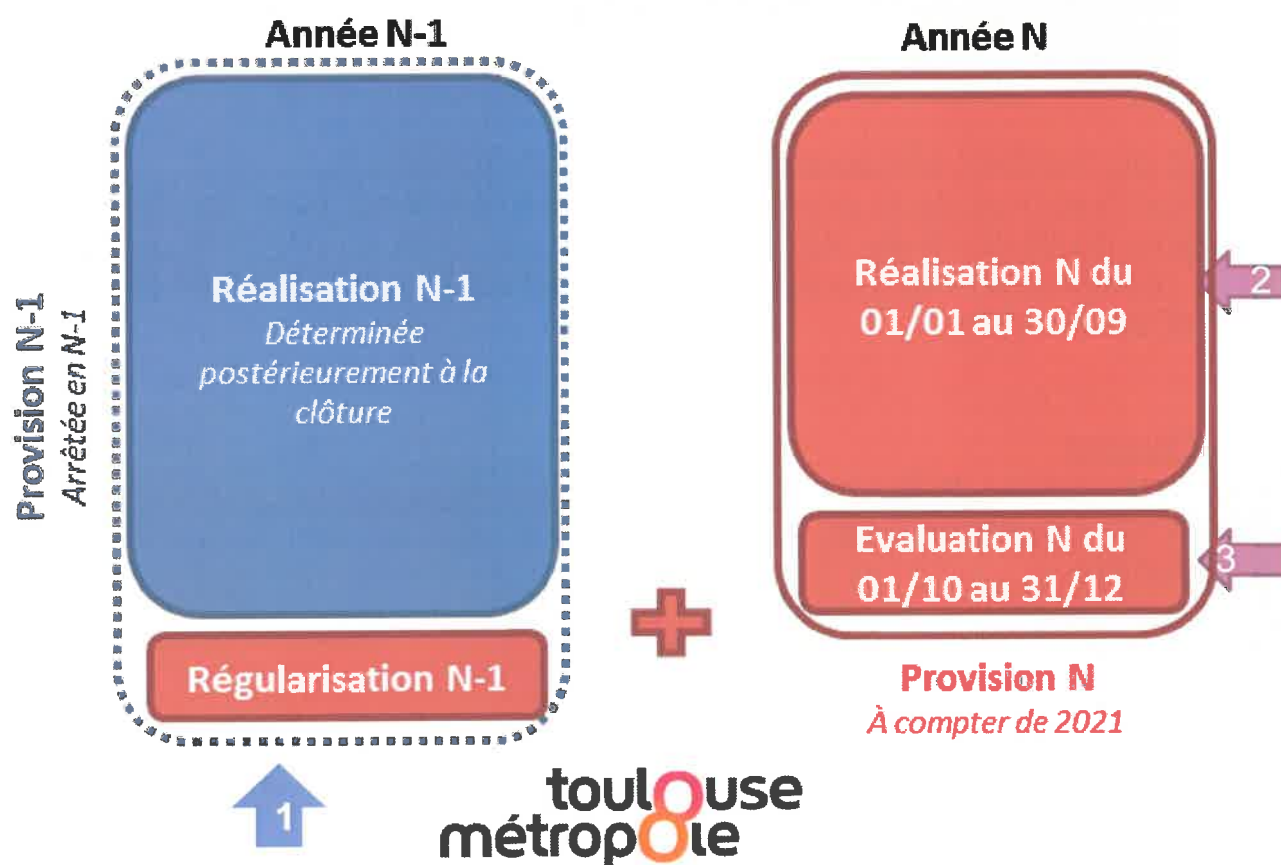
Année N-1

Année N

Provision N-1
Arrêtée en N-1

Réalisation N-1
Déterminée postérieurement à la clôture

Régularisation N-1

1

Réalisation N du 01/01 au 30/09

2

Evaluation N du 01/10 au 31/12

3

Provision N
À compter de 2021

toulouse
métropole